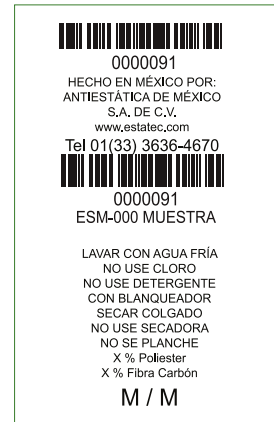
0000091
HECHO EN MÉXICO POR:
ANTIESTÁTICA DE MÉXICO
S.A. DE C.V.
www.estatec.com
Tel 01(33) 3636-4670

0000091
ESM-000 MUESTRA

LAVAR CON AGUA FRÍA
NO USE CLORO
NO USE DETERGENTE
CON BLANQUEADOR
SECAR COLGADO
NO USE SECADORA
NO SE PLANCHE
X % Poliester
X % Fibra Carbón

M / M